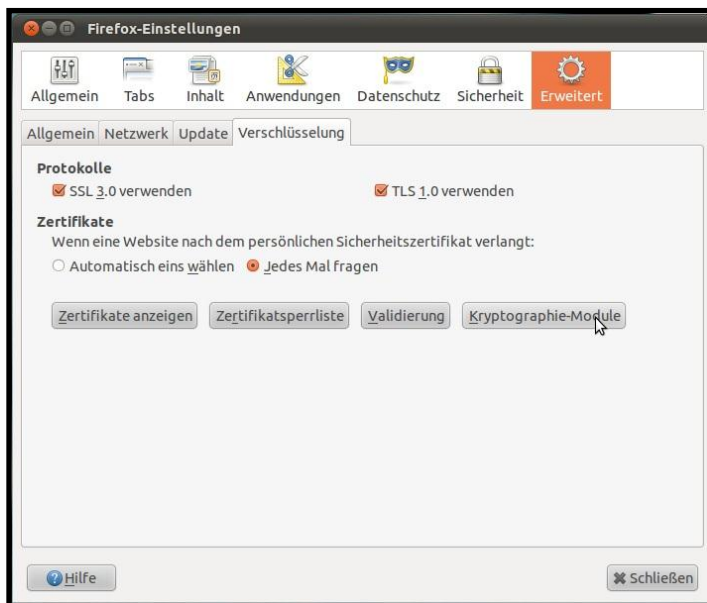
Firefox-Einstellungen

Allgemein Tabs Inhalt Anwendungen Datenschutz Sicherheit Erweitert

Allgemein Netzwerk Update Verschlüsselung

Protokolle

SSL 3.0 verwenden

TLS 1.0 verwenden

Zertifikate

Wenn eine Website nach dem persönlichen Sicherheitszertifikat verlangt:

Automatisch eins wählen Jedes Mal fragen

Zertifikate anzeigen Zertifikatsperrliste Validierung Kryptographie-Module

Hilfe

Schließen